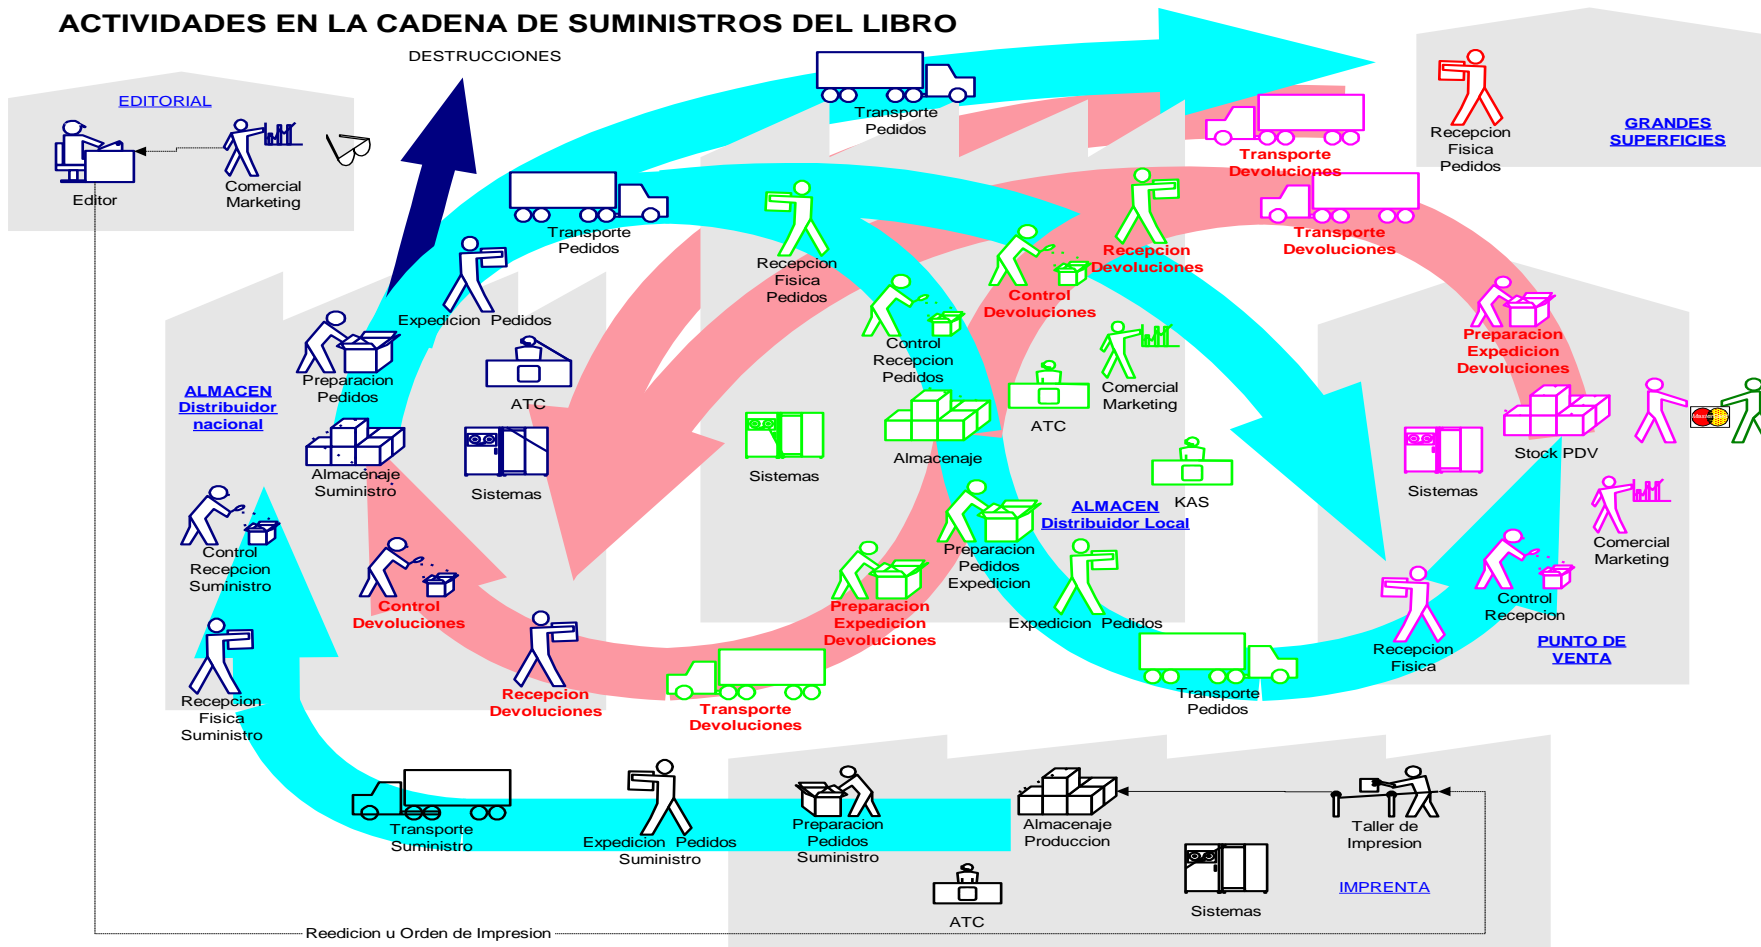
ACTIVIDADES EN LA CADENA DE SUMINISTROS DEL LIBRO

DESTRUCCIONES

EDITORIAL

Editor

Comercial Marketing

Transporte Pedidos

Transporte Devoluciones

Recepcion Fisica Pedidos

GRANDES SUPERFICIES

Transporte Devoluciones

Transporte Pedidos

Recepcion Fisica Pedidos

Recepcion Devoluciones

Control Devoluciones

Expedicion Pedidos

Control Recepcion Pedidos

Preparacion Expedicion Devoluciones

Preparacion Pedidos

ATC

Comercial Marketing

ALMACEN Distribuidor nacional

Almacenaje Suministro

Sistemas

Sistemas

Almacenaje

ATC

Stock PDV

Sistemas

KAS

Control Recepcion Suministro

ALMACEN Distribuidor Local

Comercial Marketing

Control Devoluciones

Preparacion Pedidos Expedicion

Preparacion Expedicion Devoluciones

Control Recepcion

Expedicion Pedidos

Recepcion Fisica

PUNTO DE VENTA

Recepcion Fisica Suministro

Recepcion Devoluciones

Transporte Devoluciones

Transporte Pedidos

Transporte Suministro

Expedicion Pedidos Suministro

Preparacion Pedidos Suministro

Almacenaje Produccion

Taller de Impresion

IMPRENTA

ATC

Sistemas

Reedicion u Orden de Impresion